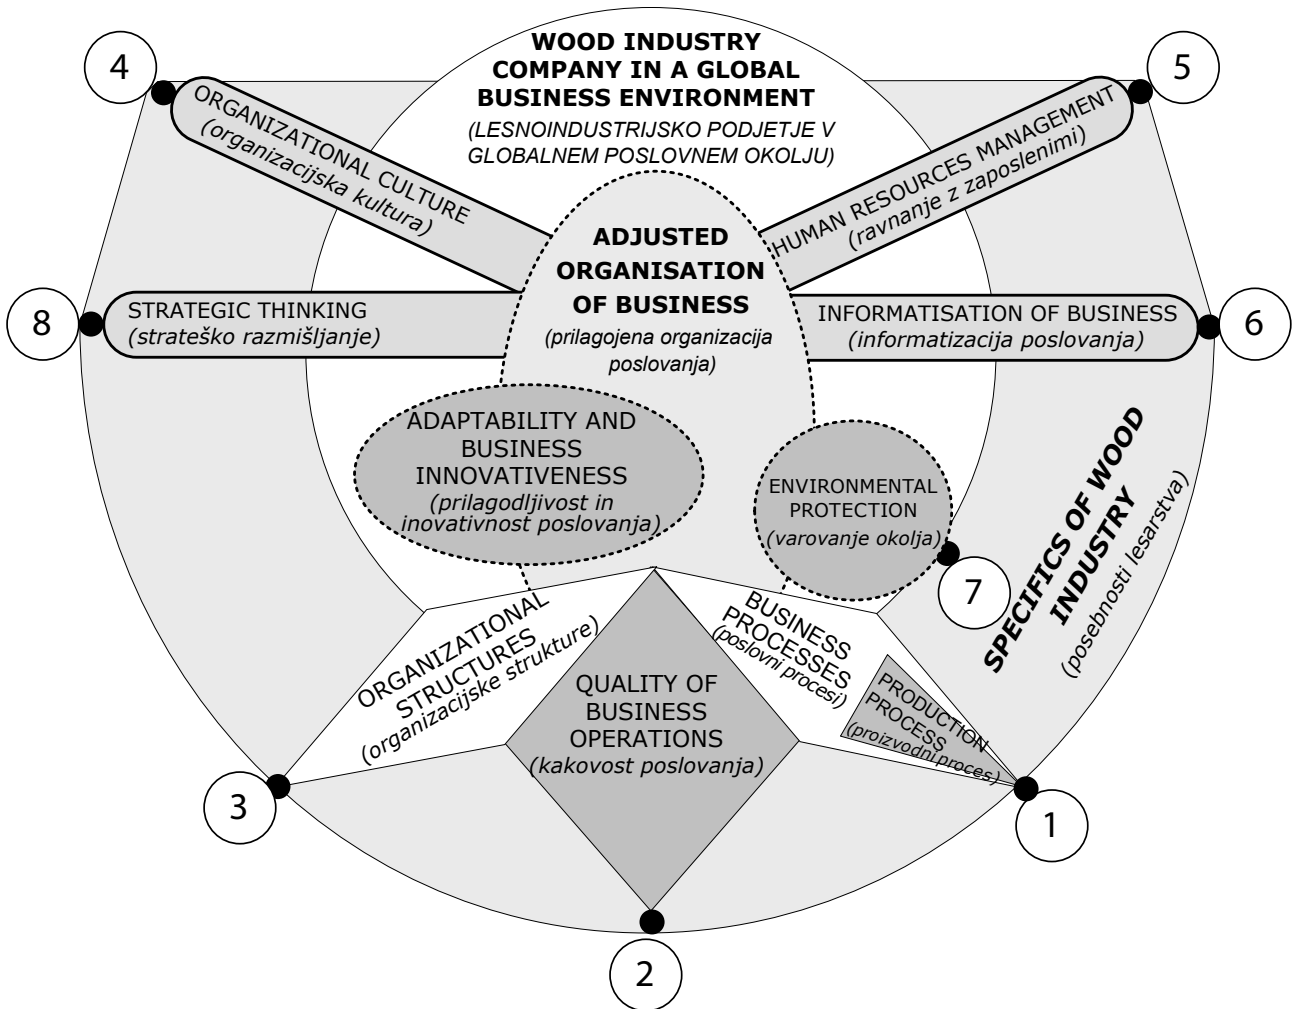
4

WOOD INDUSTRY COMPANY IN A GLOBAL BUSINESS ENVIRONMENT
(LESNOINDUSTRIJSKO PODJETJE V GLOBALNEM POSLOVNEM OKOLJU)

5

ORGANIZATIONAL CULTURE
(organizacijska kultura)

HUMAN RESOURCES MANAGEMENT
(ravnanje z zaposlenimi)

ADJUSTED ORGANISATION OF BUSINESS
(prilagojena organizacija poslovanja)

8

STRATEGIC THINKING
(strateško razmišljanje)

INFORMATISATION OF BUSINESS
(informatizacija poslovanja)

6

ADAPTABILITY AND BUSINESS INNOVATIVENESS
(prilagodljivost in inovativnost poslovanja)

ENVIRONMENTAL PROTECTION
(varovanje okolja)

7

SPECIFICS OF WOOD INDUSTRY
(posebnosti lesarstva)

ORGANIZATIONAL STRUCTURES
(organizacijske strukture)

QUALITY OF BUSINESS OPERATIONS
(kakovost poslovanja)

BUSINESS PROCESSES
(poslovni procesi)

PRODUCTION PROCESS
(proizvodni proces)

3

1

2